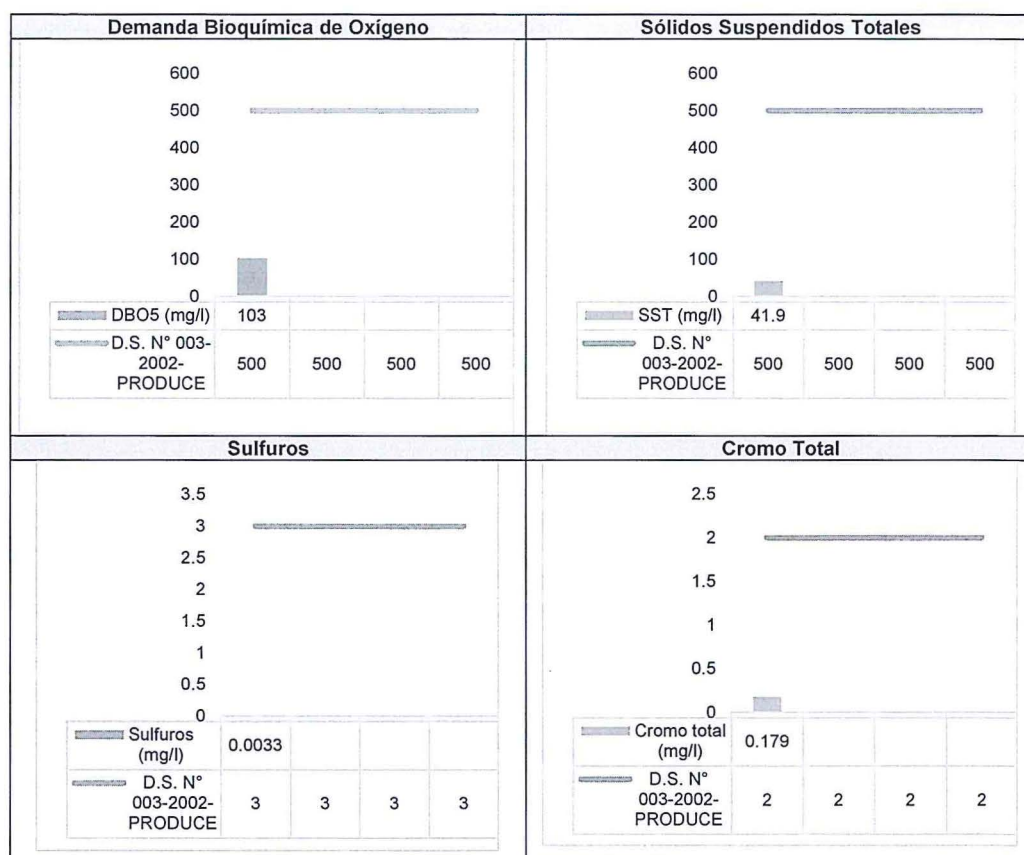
| Demanda Bioquímica de Oxígeno | Sólidos Suspendidos Totales |
|---|---|
| | |

Demanda Bioquímica de Oxígeno

600
500
400
300
200
100
0

| | | | | |
|---|---|---|---|---|
| DBO5 (mg/l) | 103 | | | |
| D.S. N° 003-2002-PRODUCE | 500 | 500 | 500 | 500 |

Sólidos Suspendidos Totales

600
500
400
300
200
100
0

| | | | | |
|---|---|---|---|---|
| SST (mg/l) | 41.9 | | | |
| D.S. N° 003-2002-PRODUCE | 500 | 500 | 500 | 500 |

Sulfuros

3.5
3
2.5
2
1.5
1
0.5
0

| | | | | |
|---|---|---|---|---|
| Sulfuros (mg/l) | 0.0033 | | | |
| D.S. N° 003-2002-PRODUCE | 3 | 3 | 3 | 3 |

Cromo Total

2.5
2
1.5
1
0.5
0

| | | | | |
|---|---|---|---|---|
| Cromo total (mg/l) | 0.179 | | | |
| D.S. N° 003-2002-PRODUCE | 2 | 2 | 2 | 2 |